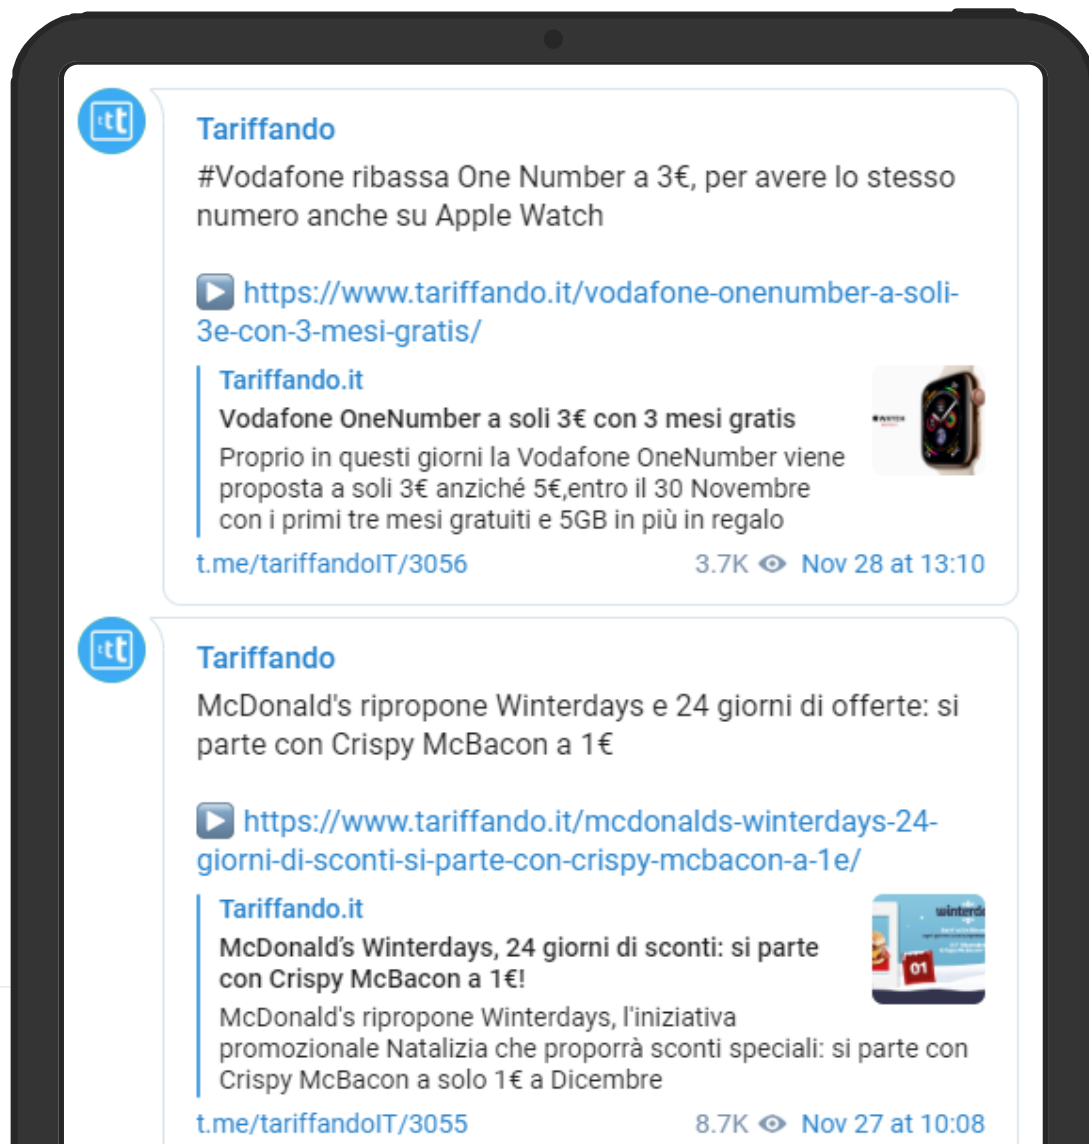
Tariffando

#Vodafone ribassa One Number a 3€, per avere lo stesso numero anche su Apple Watch

▶️ https://www.tariffando.it/vodafone-onenumber-a-soli-3e-con-3-mesi-gratis/

Tariffando.it

Vodafone OneNumber a soli 3€ con 3 mesi gratis

Proprio in questi giorni la Vodafone OneNumber viene proposta a soli 3€ anziché 5€,entro il 30 Novembre con i primi tre mesi gratuiti e 5GB in più in regalo

t.me/tariffandoIT/3056 3.7K Nov 28 at 13:10

Tariffando

McDonald's ripropone Winterdays e 24 giorni di offerte: si parte con Crispy McBacon a 1€

▶️ https://www.tariffando.it/mcdonalds-winterdays-24-giorni-di-sconti-si-parte-con-crispy-mcbacon-a-1e/

Tariffando.it

McDonald's Winterdays, 24 giorni di sconti: si parte con Crispy McBacon a 1€!

McDonald's ripropone Winterdays, l'iniziativa promozionale Natalizia che proporrà sconti speciali: si parte con Crispy McBacon a solo 1€ a Dicembre

t.me/tariffandoIT/3055 8.7K Nov 27 at 10:08